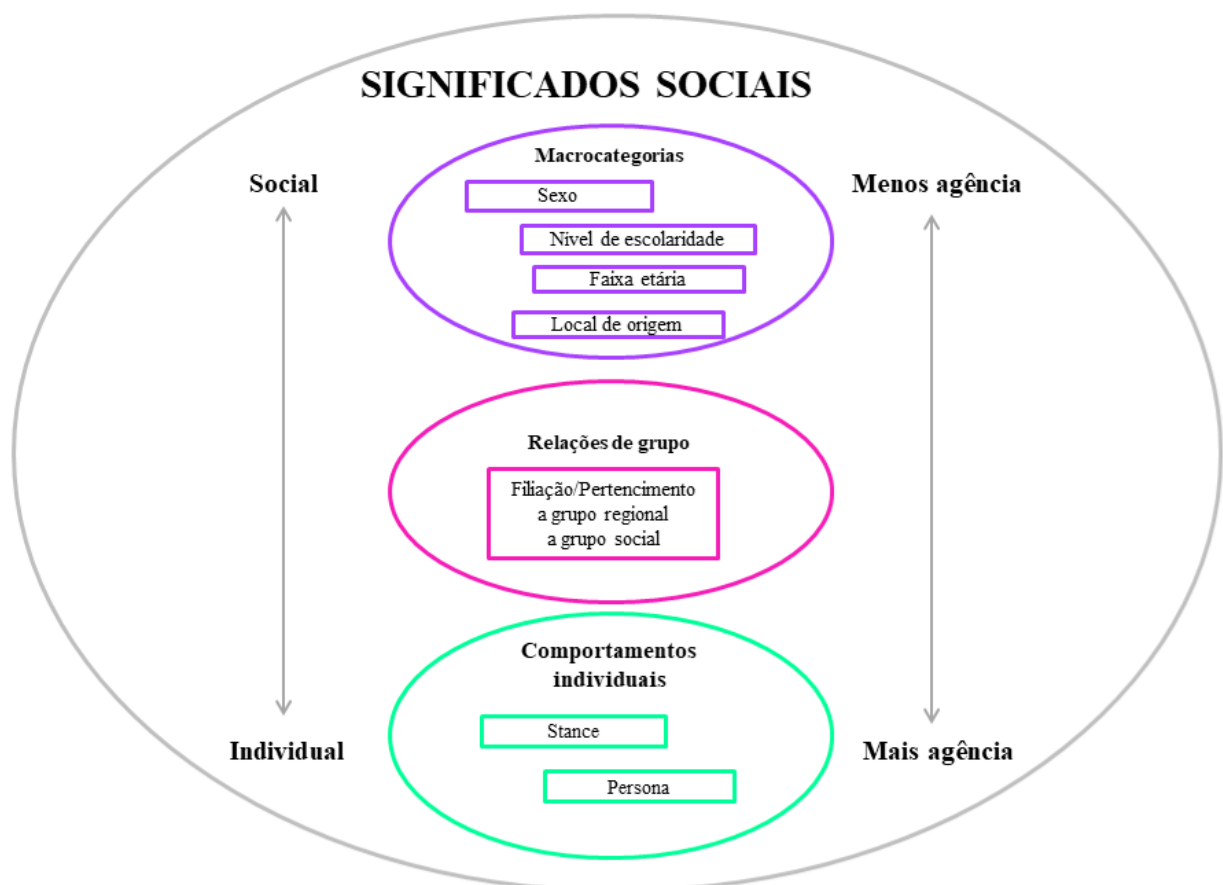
SIGNIFICADOS SOCIAIS

Social

Individual

Menos agência

Mais agência

Macrocategorias

Sexo

Nível de escolaridade

Faixa etária

Local de origem

Relações de grupo

Filiação/Pertencimento
a grupo regional
a grupo social

Comportamentos individuais

Stance

Persona